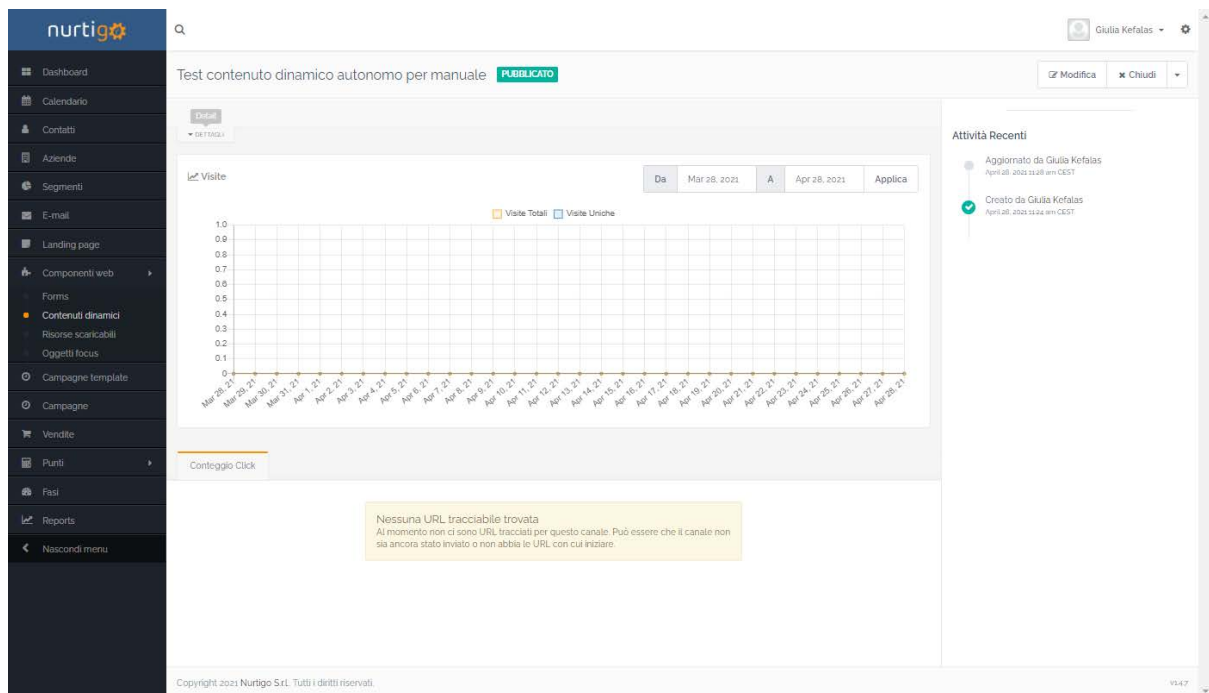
nurtigo

Dashboard
Calendario
Contatti
Aziende
Segmenti
E-mail
Landing page
Componenti web
Forms
Contenuti dinamici
Risorse scaricabili
Oggetti focus
Campagne template
Campagne
Vendite
Punti
Fasi
Reports
Nascondi menu

Giulia Kefalas

Test contenuto dinamico autonomo per manuale PUBBLICATO

Modifica Chiudi

Dettagli
DETTAGLI

Visite

Da Mar 28, 2021 A Apr 28, 2021 Applica

Visite Totali Visite Uniche

1.0
0.9
0.8
0.7
0.6
0.5
0.4
0.3
0.2
0.1
0

Mar 28, 21 Mar 29, 21 Mar 30, 21 Mar 31, 21 Apr 1, 21 Apr 2, 21 Apr 3, 21 Apr 4, 21 Apr 5, 21 Apr 6, 21 Apr 7, 21 Apr 8, 21 Apr 9, 21 Apr 10, 21 Apr 11, 21 Apr 12, 21 Apr 13, 21 Apr 14, 21 Apr 15, 21 Apr 16, 21 Apr 17, 21 Apr 18, 21 Apr 19, 21 Apr 20, 21 Apr 21, 21 Apr 22, 21 Apr 23, 21 Apr 24, 21 Apr 25, 21 Apr 26, 21 Apr 27, 21 Apr 28, 21

Conteggio Click

Nessuna URL tracciabile trovata
Al momento non ci sono URL tracciati per questo canale. Può essere che il canale non sia ancora stato inviato o non abbia le URL con cui iniziare.

Attività Recenti

Aggiornato da Giulia Kefalas
April 28, 2021 11:28 am CEST

Creato da Giulia Kefalas
April 28, 2021 11:24 am CEST

Copyright 2021 Nurtigo S.r.l. Tutti i diritti riservati.

v1.4.7